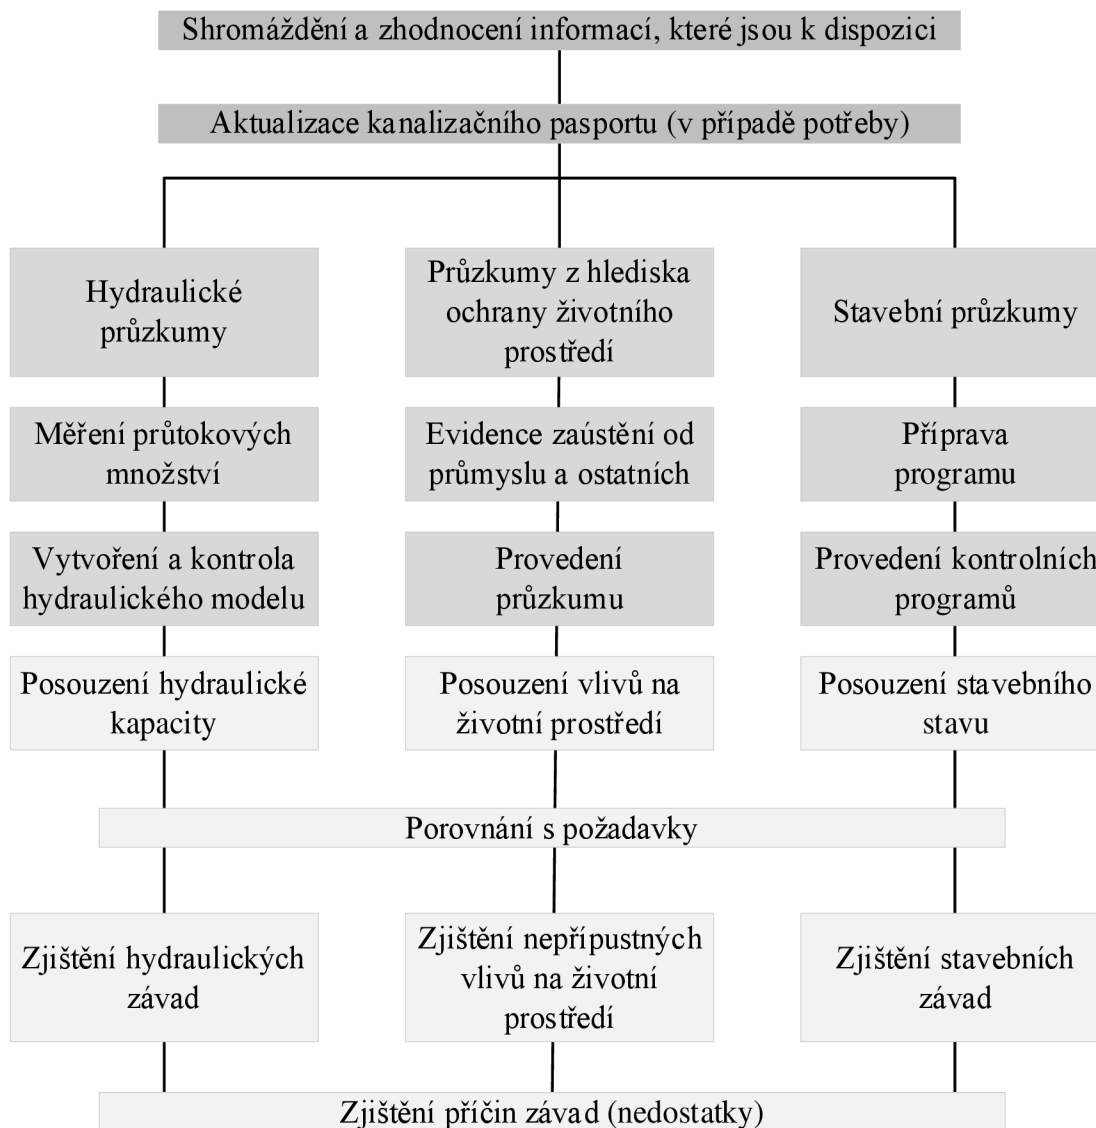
Shromáždění a zhodnocení informací, které jsou k dispozici

Aktualizace kanalizačního pasportu (v případě potřeby)

Hydraulické průzkumy

Průzkumy z hlediska ochrany životního prostředí

Stavební průzkumy

Měření průtokových množství

Evidence zaústění od průmyslu a ostatních

Příprava programu

Vytvoření a kontrola hydraulického modelu

Provedení průzkumu

Provedení kontrolních programů

Posouzení hydraulické kapacity

Posouzení vlivů na životní prostředí

Posouzení stavebního stavu

Porovnání s požadavky

Zjištění hydraulických závad

Zjištění nepřípustných vlivů na životní prostředí

Zjištění stavebních závad

Zjištění příčin závad (nedostatky)